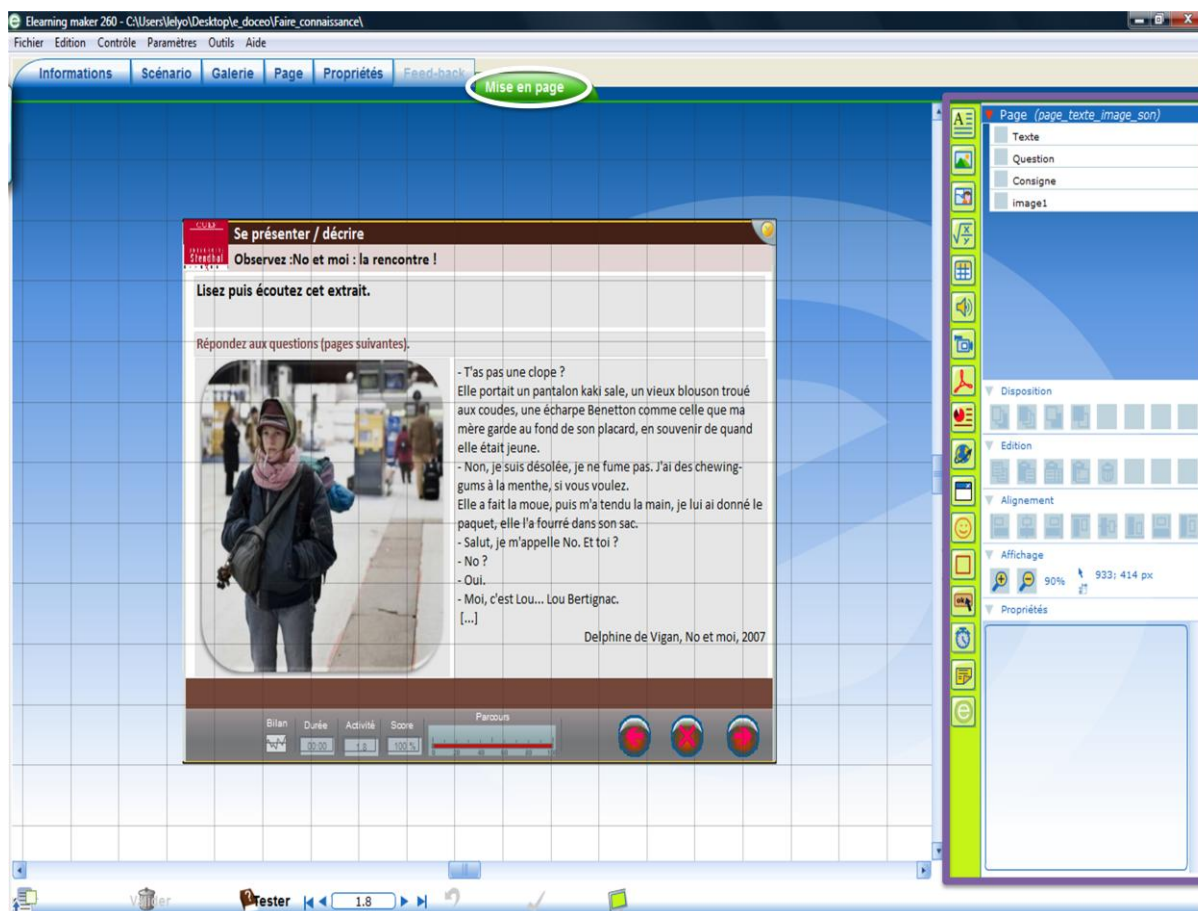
Elearning maker 260 - C:\Users\lelyo\Desktop\e_doceo\Faire_connaissance\

Fichier Edition Contrôle Paramètres Outils Aide

Informations Scénario Galerie Page Propriétés Feed-back

Mise en page

Page (page_texte_image_son)
Texte
Question
Consigne
image1

Se présenter / décrire

Stendhal

Observez :No et moi : la rencontre !

Lisez puis écoutez cet extrait.

Répondez aux questions (pages suivantes).

- T'as pas une clope ?
Elle portait un pantalon kaki sale, un vieux blouson troué aux coudes, une écharpe Benetton comme celle que ma mère garde au fond de son placard, en souvenir de quand elle était jeune.
- Non, je suis désolée, je ne fume pas. J'ai des chewing-gums à la menthe, si vous voulez.
Elle a fait la moue, puis m'a tendu la main, je lui ai donné le paquet, elle l'a fourré dans son sac.
- Salut, je m'appelle No. Et toi ?
- No ?
- Oui.
- Moi, c'est Lou... Lou Bertignac.
[...]
Delphine de Vigan, No et moi, 2007

Bilan Durée Activité Score Parcours
00:00 1.8 100 %

Disposition
Edition
Alignement
Affichage
90%
933; 414 px
Propriétés

Valider Tester 1.8